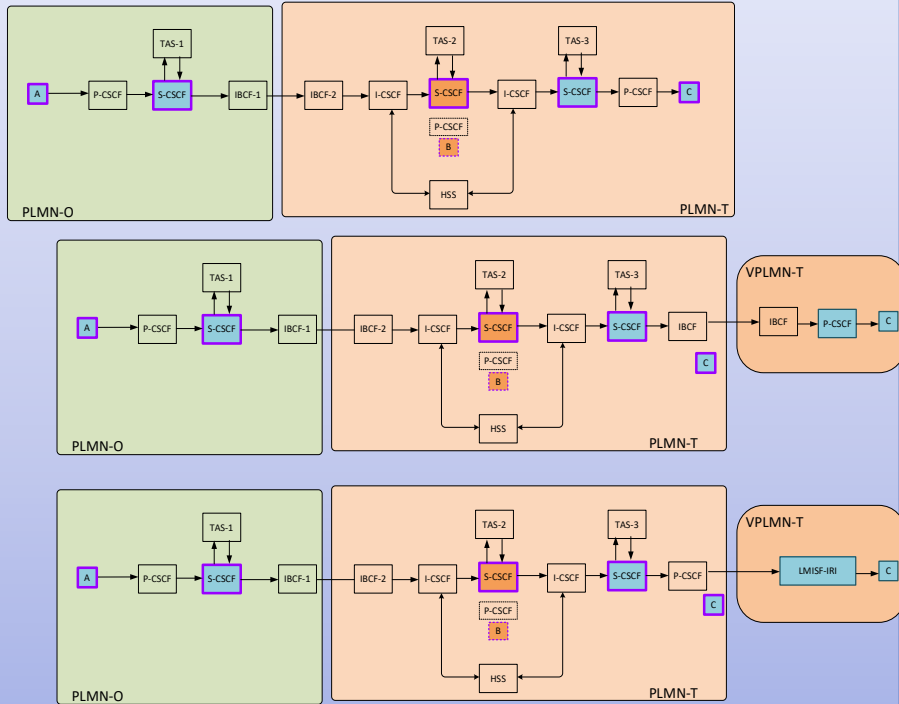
TAS-1
A
P-CSCF
S-CSCF
IBCF-1
PLMN-O
TAS-2
TAS-3
IBCF-2
I-CSCF
S-CSCF
I-CSCF
S-CSCF
P-CSCF
C
P-CSCF
B
HSS
PLMN-T

TAS-1
A
P-CSCF
S-CSCF
IBCF-1
PLMN-O
TAS-2
TAS-3
IBCF-2
I-CSCF
S-CSCF
I-CSCF
S-CSCF
IBCF
P-CSCF
B
C
HSS
PLMN-T
VPLMN-T
IBCF
P-CSCF
C

TAS-1
A
P-CSCF
S-CSCF
IBCF-1
PLMN-O
TAS-2
TAS-3
IBCF-2
I-CSCF
S-CSCF
I-CSCF
S-CSCF
P-CSCF
P-CSCF
B
C
HSS
PLMN-T
VPLMN-T
LMISF-IRI
C